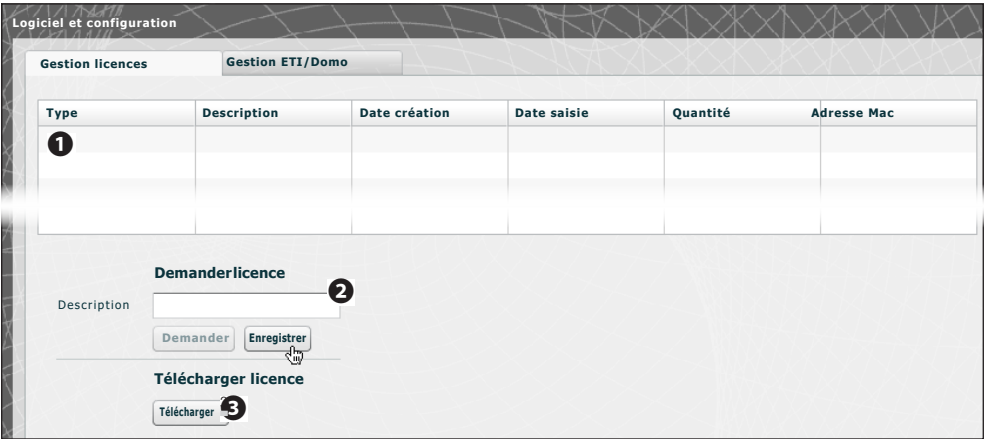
Logiciel et configuration

Gestion licences | Gestion ETI/Domo

| Type | Description | Date création | Date saisie | Quantité | Adresse Mac |
|---|---|---|---|---|---|
| ❶ | | | | | |
| | | | | | |
| | | | | | |
| | | | | | |

Demanderlicence

Description ❷

Demander Enregistrer

Télécharger licence

Télécharger ❸